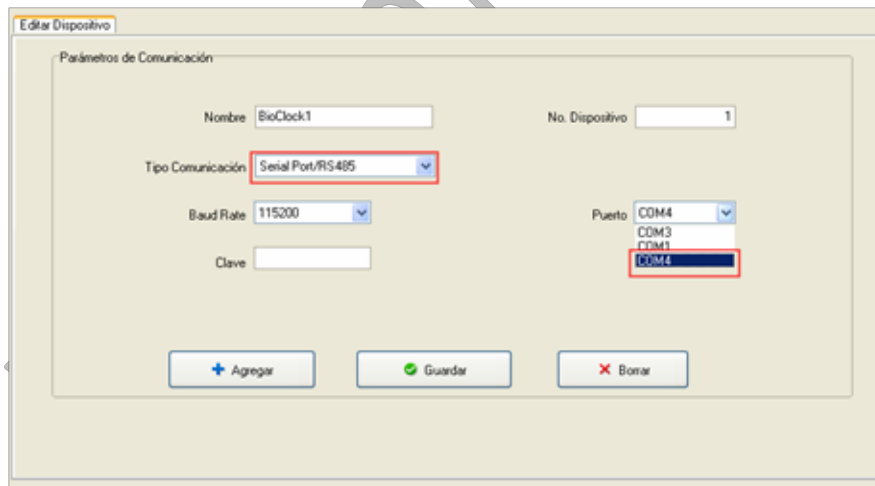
Editar Dispositivo

Parámetros de Comunicación

Nombre BioClock1

No. Dispositivo 1

Tipo Comunicación Serial Port/RS485

Baud Rate 115200

Puerto COM4

COM3
COM1
COM4

Clave

Agregar

Guardar

Borrar